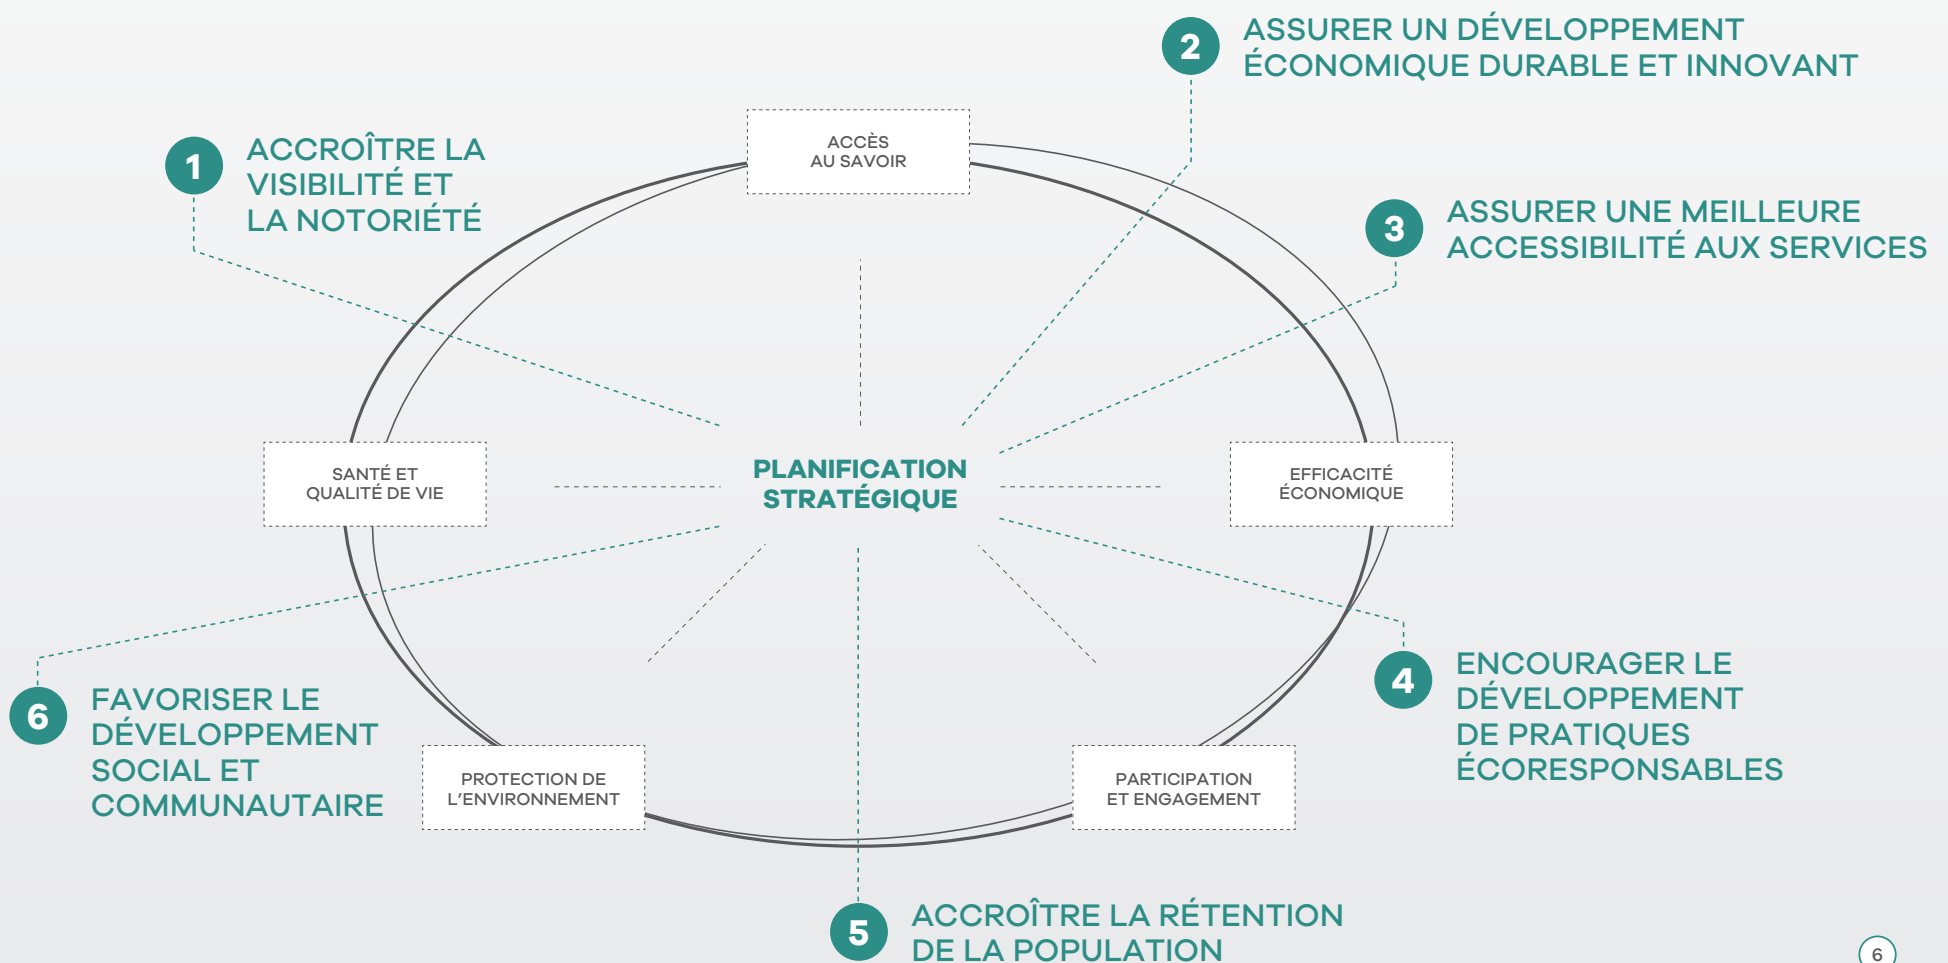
2 ASSURER UN DÉVELOPPEMENT ÉCONOMIQUE DURABLE ET INNOVANT

1 ACCROÎTRE LA VISIBILITÉ ET LA NOTORIÉTÉ

ACCÈS AU SAVOIR

3 ASSURER UNE MEILLEURE ACCESSIBILITÉ AUX SERVICES

SANTÉ ET QUALITÉ DE VIE

PLANIFICATION STRATÉGIQUE

EFFICACITÉ ÉCONOMIQUE

4 ENCOURAGER LE DÉVELOPPEMENT DE PRATIQUES ÉCORESPONSABLES

6 FAVORISER LE DÉVELOPPEMENT SOCIAL ET COMMUNAUTAIRE

PROTECTION DE L'ENVIRONNEMENT

PARTICIPATION ET ENGAGEMENT

5 ACCROÎTRE LA RÉTENTION DE LA POPULATION

6